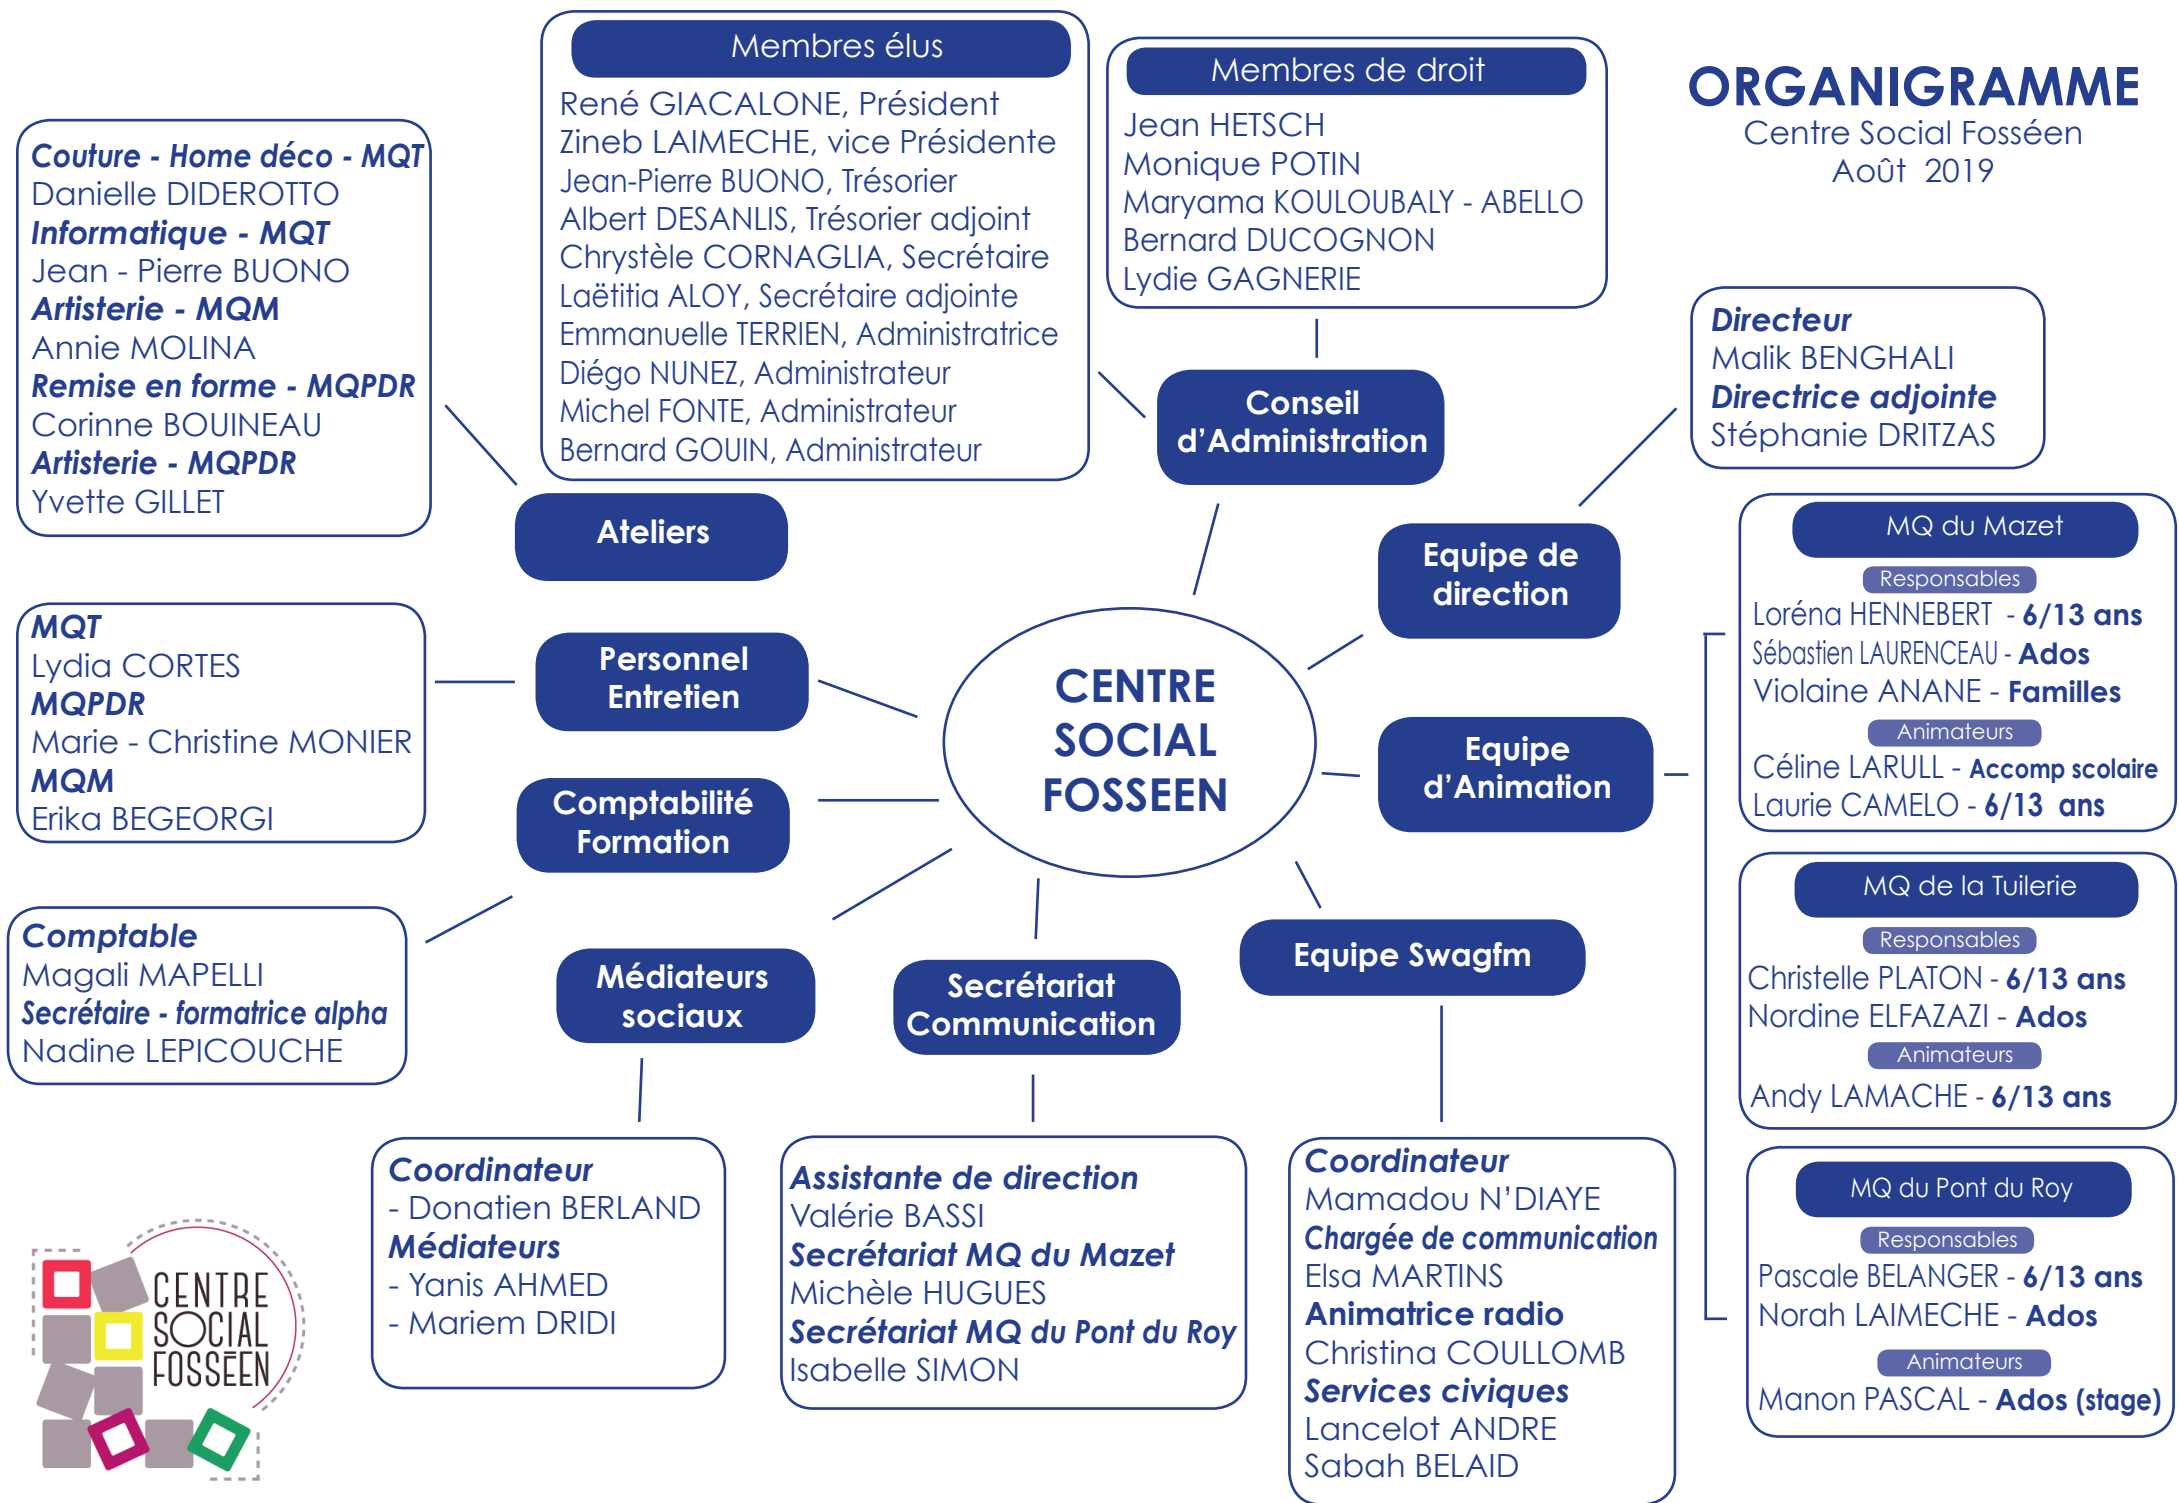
ORGANIGRAMME
Centre Social Fosséen
Août 2019

Couture - Home déco - MQT
Danielle DIDEROTTO
Informatique - MQT
Jean - Pierre BUONO
Artisterie - MQM
Annie MOLINA
Remise en forme - MQPDR
Corinne BOUINEAU
Artisterie - MQPDR
Yvette GILLET

Membres élus
René GIACALONE, Président
Zineb LAIMECHE, vice Présidente
Jean-Pierre BUONO, Trésorier
Albert DESANLIS, Trésorier adjoint
Chrystèle CORNAGLIA, Secrétaire
Laëtitia ALOY, Secrétaire adjointe
Emmanuelle TERRIEN, Administratrice
Diégo NUNEZ, Administrateur
Michel FONTE, Administrateur
Bernard GOUIN, Administrateur

Membres de droit
Jean HETSCH
Monique POTIN
Maryama KOULOUBALY - ABELLO
Bernard DUCOGNON
Lydie GAGNERIE

Conseil d'Administration

Directeur
Malik BENGHALI
Directrice adjointe
Stéphanie DRITZAS

Ateliers

Equipe de direction

MQ du Mazet
Responsables
Loréna HENNEBERT - 6/13 ans
Sébastien LAURENCEAU - Ados
Violaine ANANE - Familles
Animateurs
Céline LARULL - Accomp scolaire
Laurie CAMELO - 6/13 ans

MQT
Lydia CORTES
MQPDR
Marie - Christine MONIER
MQM
Erika BEGEORGI

Personnel Entretien

CENTRE SOCIAL FOSSEEN

Equipe d'Animation

Comptabilité Formation

Comptable
Magali MAPELLI
Secrétaire - formatrice alpha
Nadine LEPICOUCHE

Médiateurs sociaux

Secrétariat Communication

Equipe Swagfm

MQ de la Tuilerie
Responsables
Christelle PLATON - 6/13 ans
Nordine ELFAZAZI - Ados
Animateurs
Andy LAMACHE - 6/13 ans

Coordinateur
- Donatien BERLAND
Médiateurs
- Yanis AHMED
- Mariem DRIDI

Assistante de direction
Valérie BASSI
Secrétariat MQ du Mazet
Michèle HUGUES
Secrétariat MQ du Pont du Roy
Isabelle SIMON

Coordinateur
Mamadou N'DIAYE
Chargée de communication
Elsa MARTINS
Animatrice radio
Christina COULLOMB
Services civiques
Lancelot ANDRE
Sabah BELAID

MQ du Pont du Roy
Responsables
Pascale BELANGER - 6/13 ans
Norah LAIMECHE - Ados
Animateurs
Manon PASCAL - Ados (stage)

CENTRE SOCIAL FOSSEEN